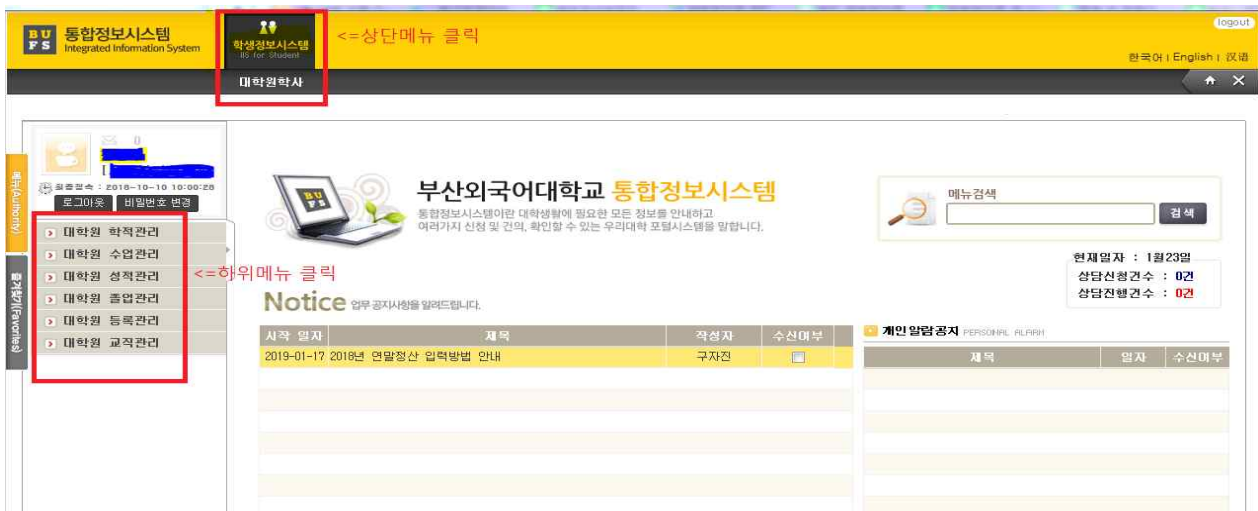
BUFS 통합정보시스템 Integrated Information System

학생정보시스템 BS for Student

<=상단메뉴 클릭

logout

한국어 | English | 汉语

대학원학사

0

최종접속 : 2018-10-10 10:00:28

로그아웃 비밀번호 변경

권한(Authority)

즐겨찾기(Favorites)

대학원 학적관리

대학원 수업관리

대학원 성적관리

대학원 졸업관리

대학원 등록관리

대학원 교직관리

<=하위메뉴 클릭

부산외국어대학교 통합정보시스템

통합정보시스템이란 대학생활에 필요한 모든 정보를 안내하고 여러가지 신청 및 건의, 확인할 수 있는 우리대학 포털시스템을 말합니다.

메뉴검색

검 색

현재일자 : 1월23일

상담신청건수 : 0건

상담진행건수 : 0건

Notice 업무 공지사항을 알려드립니다.

| 시작 일자 | 제목 | 작성자 | 수신여부 |
|---|---|---|---|
| 2019-01-17 | 2018년 연말정산 입력방법 안내 | 구자진 | |

개인 알람공지 PERSONAL ALARM

| 제목 | 일자 | 수신여부 |
|---|---|---|